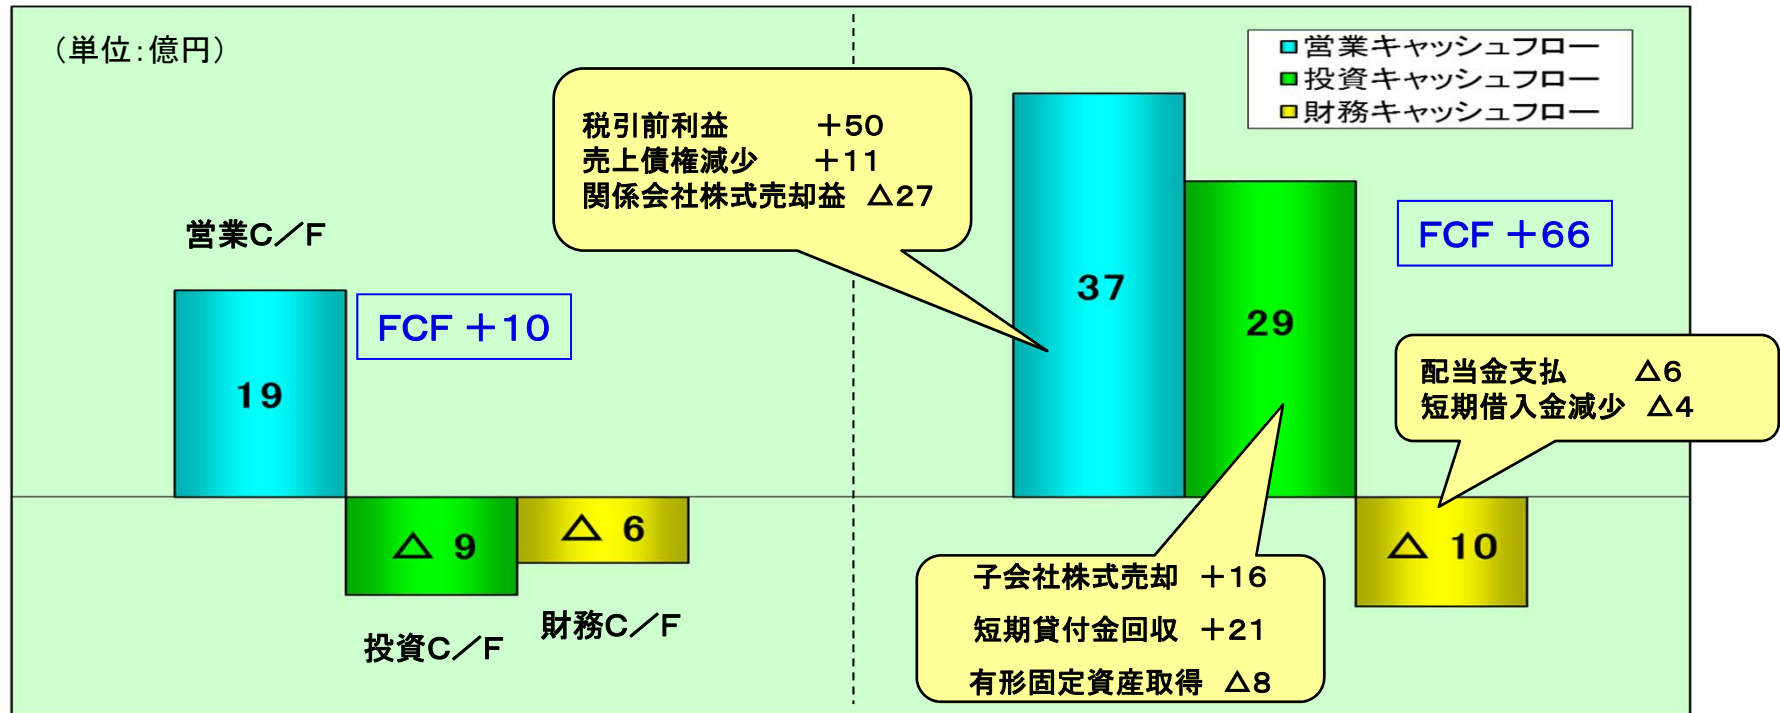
（単位:億円）

営業キャッシュフロー
投資キャッシュフロー
財務キャッシュフロー

税引前利益　　+50
売上債権減少　　+11
関係会社株式売却益　△27

営業C／F

19

FCF ＋10

△ 9

△ 6

投資C／F

財務C／F

37

29

FCF ＋66

配当金支払　　△6
短期借入金減少　△4

△ 10

子会社株式売却　+16
短期貸付金回収　+21
有形固定資産取得　△8